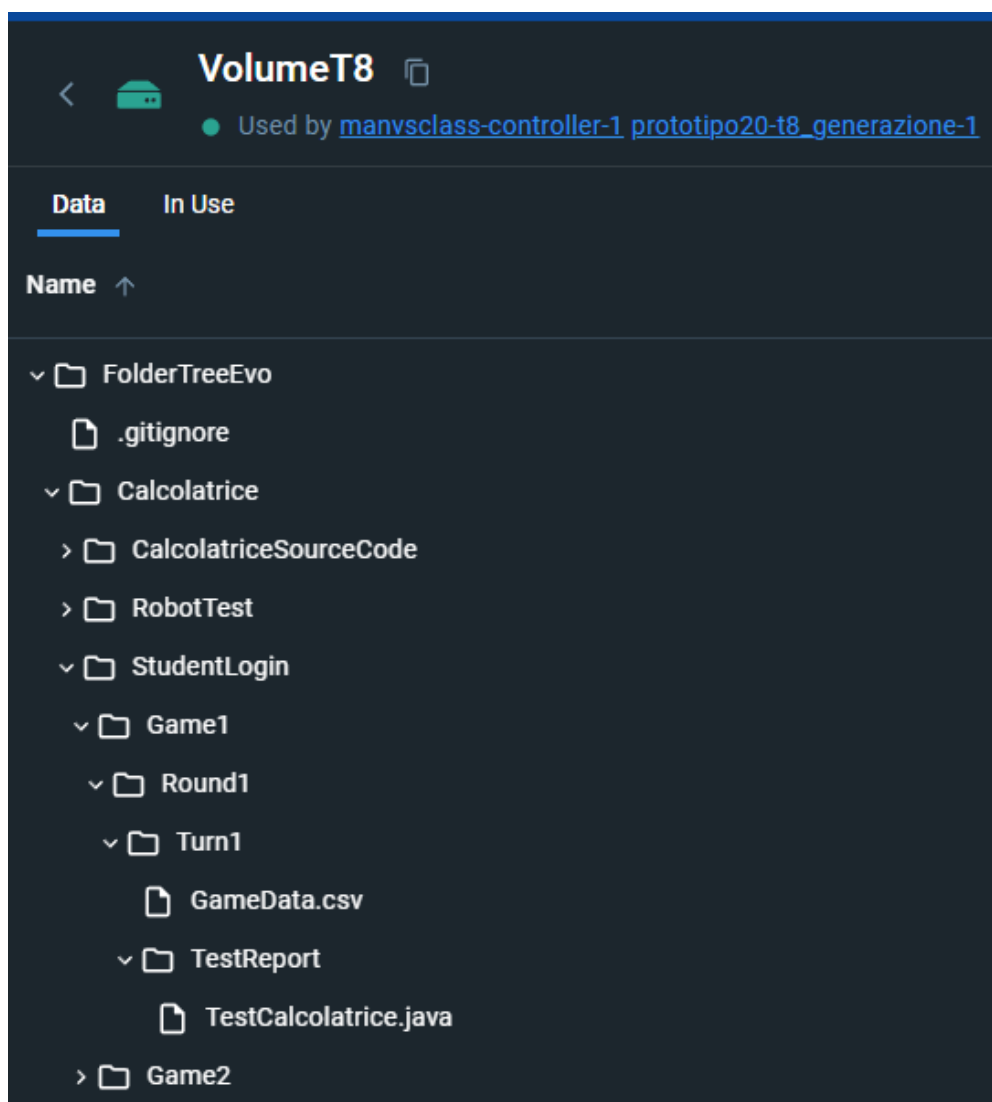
VolumeT8

Used by manvsclass-controller-1 prototipo20-t8_generazione-1

Data In Use

Name ↑

FolderTreeEvo
.gitignore
Calcolatrice
CalcolatriceSourceCode
RobotTest
StudentLogin
Game1
Round1
Turn1
GameData.csv
TestReport
TestCalcolatrice.java
Game2